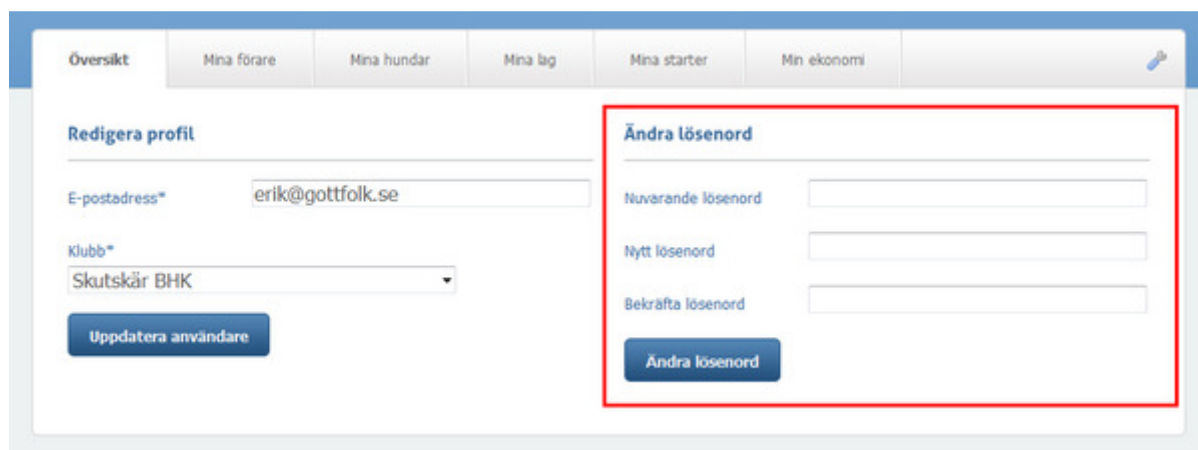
Översikt | Mina förare | Mina hundar | Mina lag | Mina starter | Min ekonomi

Redigera profil

E-postadress* erik@gottfolk.se

Klubb*
Skutskär BHK

Uppdatera användare

Ändra lösenord

Nuvarande lösenord

Nytt lösenord

Bekräfta lösenord

Ändra lösenord